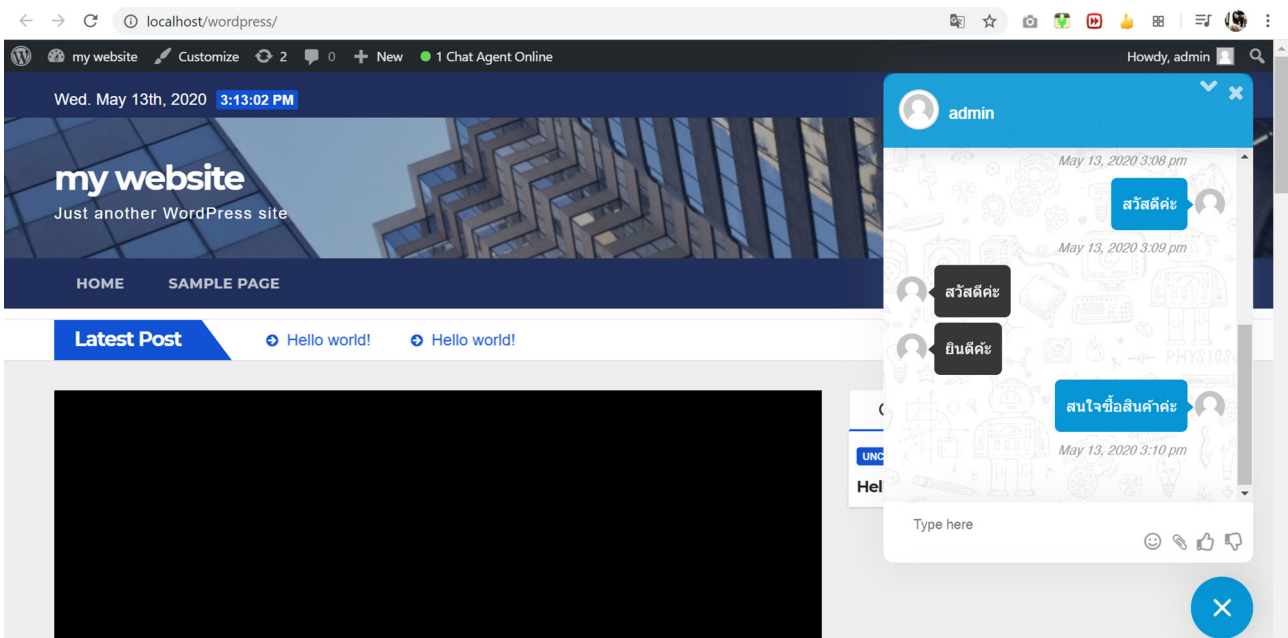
localhost/wordpress/

my website Customize 2 0 New 1 Chat Agent Online Howdy, admin

Wed. May 13th, 2020 3:13:02 PM

my website

Just another WordPress site

HOME SAMPLE PAGE

Latest Post Hello world! Hello world!

UNC

Hel

admin

May 13, 2020 3:08 pm

สวัสดีค่ะ

May 13, 2020 3:09 pm

สวัสดีค่ะ

ยินดีค่ะ

สนใจซื้อสินค้าค่ะ

May 13, 2020 3:10 pm

Type here